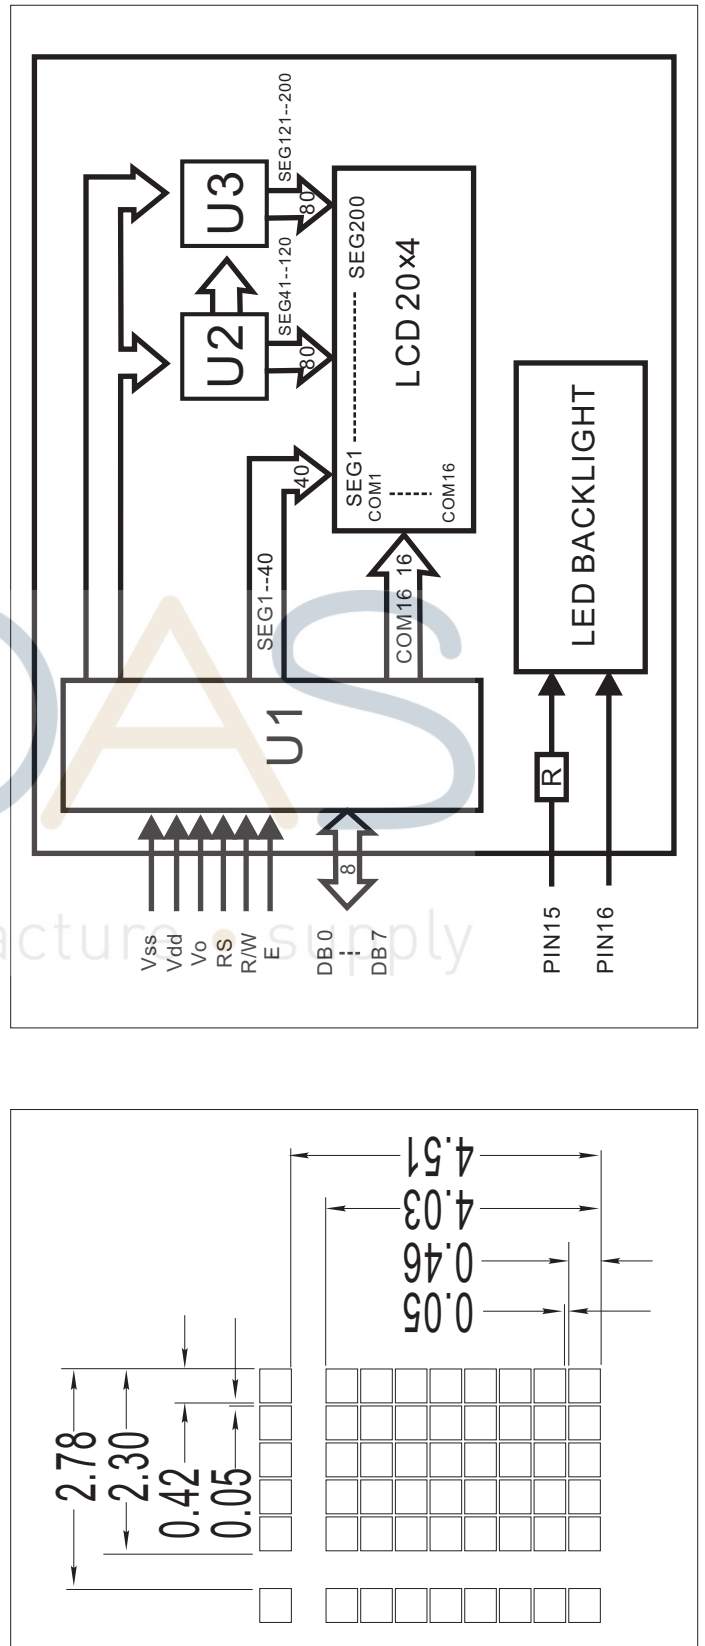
U3
U2
U1
SEG121--200
80
SEG41--120
80
SEG200
LCD 20x4
SEG1
COM1
COM16
40
SEG1--40
COM16 16
LED BACKLIGHT
R
Vss
Vdd
Vo
RS
R/W
E
DB0
DB7
8
PIN15
PIN16
DAS
facture supply

4.51
4.03
0.46
0.05
2.78
2.30
0.42
0.05